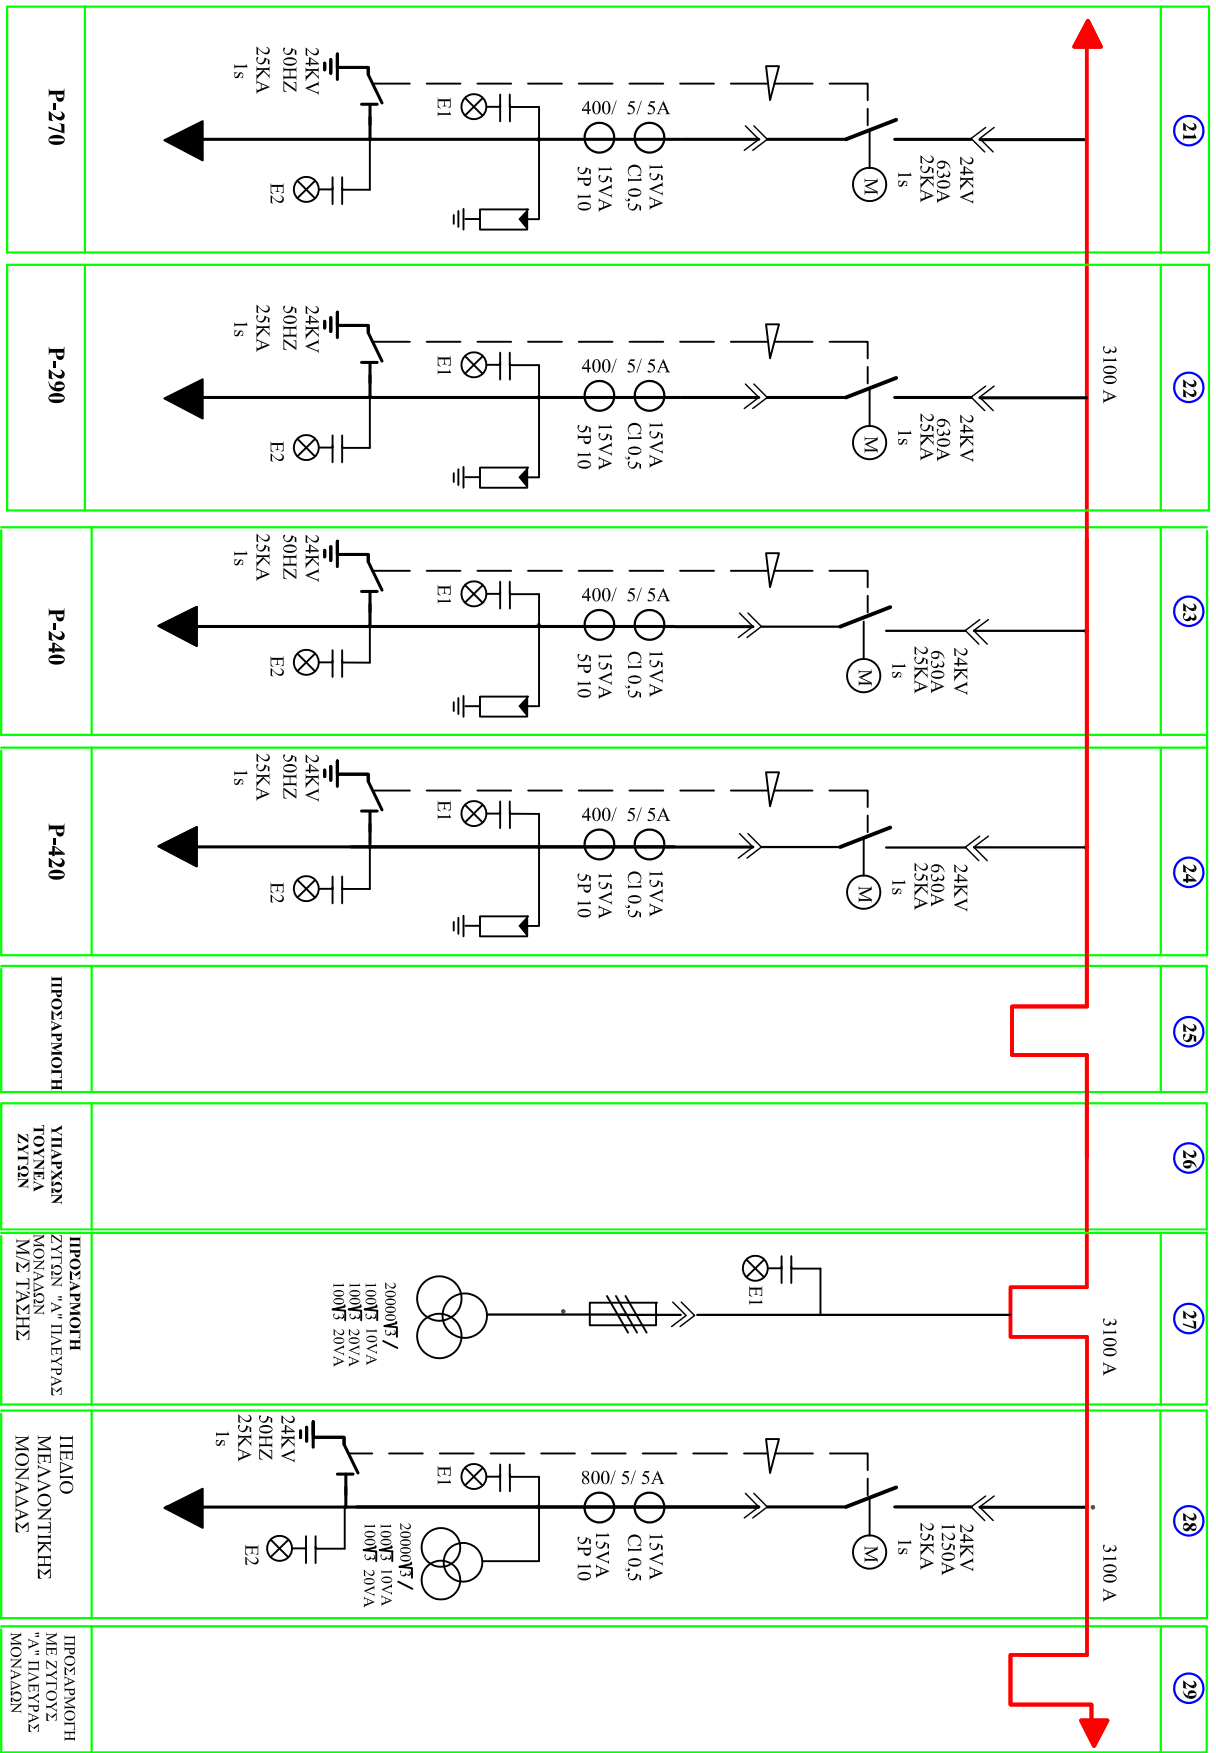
P-270

24KV
50HZ
25KA
1s

E1
E2

400/ 5/ 5A
15VA
5P 10
15VA
Cl 0,5

M
24KV
630A
25KA
1s

21

P-290

24KV
50HZ
25KA
1s

E1
E2

400/ 5/ 5A
15VA
5P 10
15VA
Cl 0,5

M
24KV
630A
25KA
1s

3100 A

22

P-240

24KV
50HZ
25KA
1s

E1
E2

400/ 5/ 5A
15VA
5P 10
15VA
Cl 0,5

M
24KV
630A
25KA
1s

23

P-420

24KV
50HZ
25KA
1s

E1
E2

400/ 5/ 5A
15VA
5P 10
15VA
Cl 0,5

M
24KV
630A
25KA
1s

24

ΠΡΟΣΑΡΜΟΓΗ

25

ΥΠΑΡΧΩΝ ΤΟΥΝΕΛ ΖΥΓΩΝ

26

ΠΡΟΣΑΡΜΟΓΗ ΖΥΓΩΝ "Α" ΠΛΕΥΡΑΣ ΜΟΝΑΔΩΝ Μ/Σ ΤΑΣΗΣ

$20000\sqrt{3}$/
$100\sqrt{3}$ 10VA
$100\sqrt{3}$ 20VA
$100\sqrt{3}$ 20VA

E1

3100 A

27

ΠΕΔΙΟ ΜΕΛΛΟΝΤΙΚΗΣ ΜΟΝΑΔΑΣ

24KV
50HZ
25KA
1s

E1
E2

800/ 5/ 5A
15VA
5P 10
15VA
Cl 0,5

$20000\sqrt{3}$/
$100\sqrt{3}$ 10VA
$100\sqrt{3}$ 20VA

M
24KV
1250A
25KA
1s

3100 A

28

ΠΡΟΣΑΡΜΟΓΗ ΜΕ ΖΥΓΟΥΣ "Α" ΠΛΕΥΡΑΣ ΜΟΝΑΔΩΝ

29